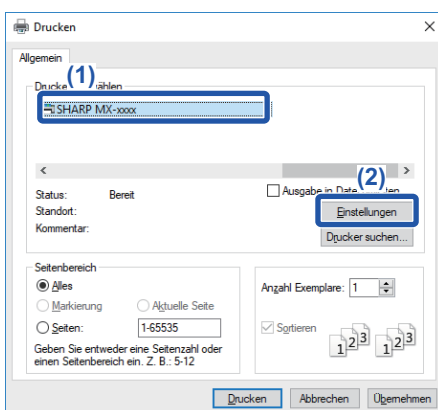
Drucken

Allgemein

Drucke (1) ählen

SHARP MX-xxxx

<

>

Status: Bereit

Standort:

Kommentar:

Ausgabe in Date (2) ten

Einstellungen

Drucker suchen...

Seitenbereich

Alles

Markierung

Aktuelle Seite

Seiten: 1-65535

Geben Sie entweder eine Seitenzahl oder einen Seitenbereich ein. Z. B.: 5-12

Anzahl Exemplare: 1

Sortieren

1 2 3 1 2 3

Drucken Abbrechen Übernehmen